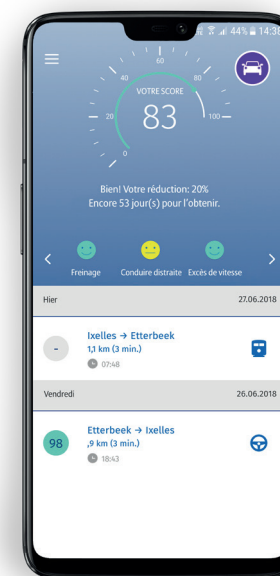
44% 14:30

60
40
80
VOTRE SCORE
20
83
100
0

Bien! Votre réduction: 20%
Encore 53 jour(s) pour l'obtenir.

Freinage
Conduire distraite
Excès de vitesse

Hier
27.06.2018

-
Ixelles → Etterbeek
1,1 km (3 min.)
07:48

Vendredi
26.06.2018

98
Etterbeek → Ixelles
,9 km (3 min.)
18:43